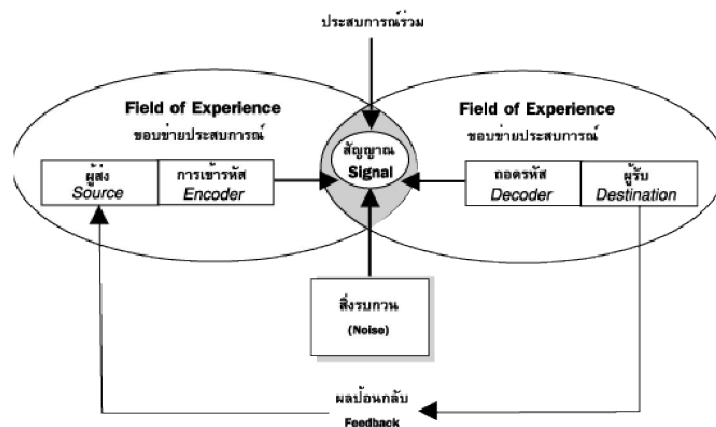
ประสบการณ์ร่วม

Field of Experience
ขอบข่ายประสบการณ์

Field of Experience
ขอบข่ายประสบการณ์

ผู้ส่ง
Source

การเข้ารหัส
Encoder

สัญญาณ
Signal

ถอดรหัส
Decoder

ผู้รับ
Destination

สิ่งรบกวน
(Noise)

ผลป้อนกลับ
Feedback